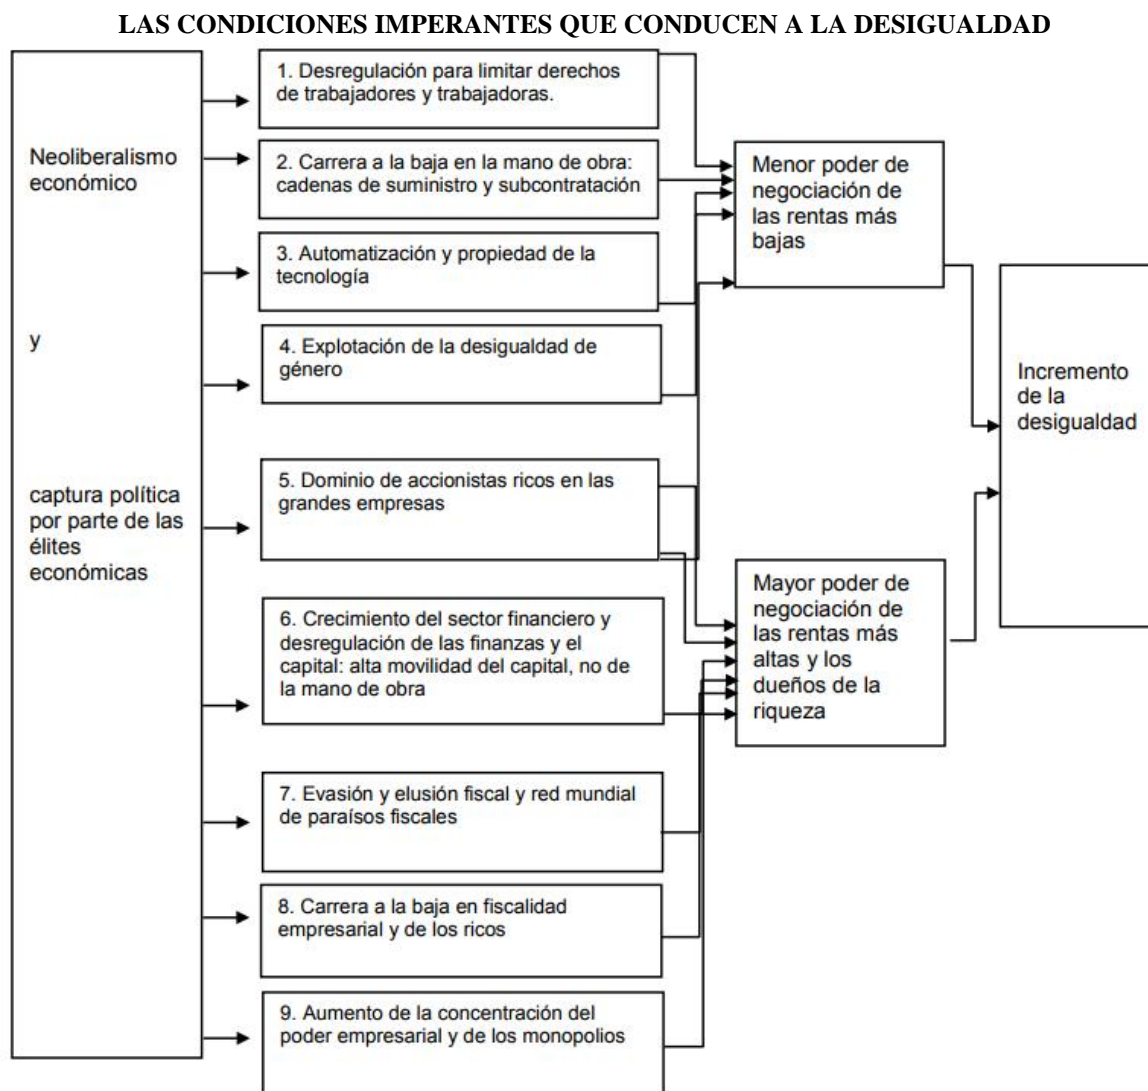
LAS CONDICIONES IMPERANTES QUE CONDUCEN A LA DESIGUALDAD

Neoliberalismo económico

y

captura política por parte de las élites económicas

1. Desregulación para limitar derechos de trabajadores y trabajadoras.

2. Carrera a la baja en la mano de obra: cadenas de suministro y subcontratación

3. Automatización y propiedad de la tecnología

4. Explotación de la desigualdad de género

5. Dominio de accionistas ricos en las grandes empresas

6. Crecimiento del sector financiero y desregulación de las finanzas y el capital: alta movilidad del capital, no de la mano de obra

7. Evasión y elusión fiscal y red mundial de paraísos fiscales

8. Carrera a la baja en fiscalidad empresarial y de los ricos

9. Aumento de la concentración del poder empresarial y de los monopolios

Menor poder de negociación de las rentas más bajas

Mayor poder de negociación de las rentas más altas y los dueños de la riqueza

Incremento de la desigualdad